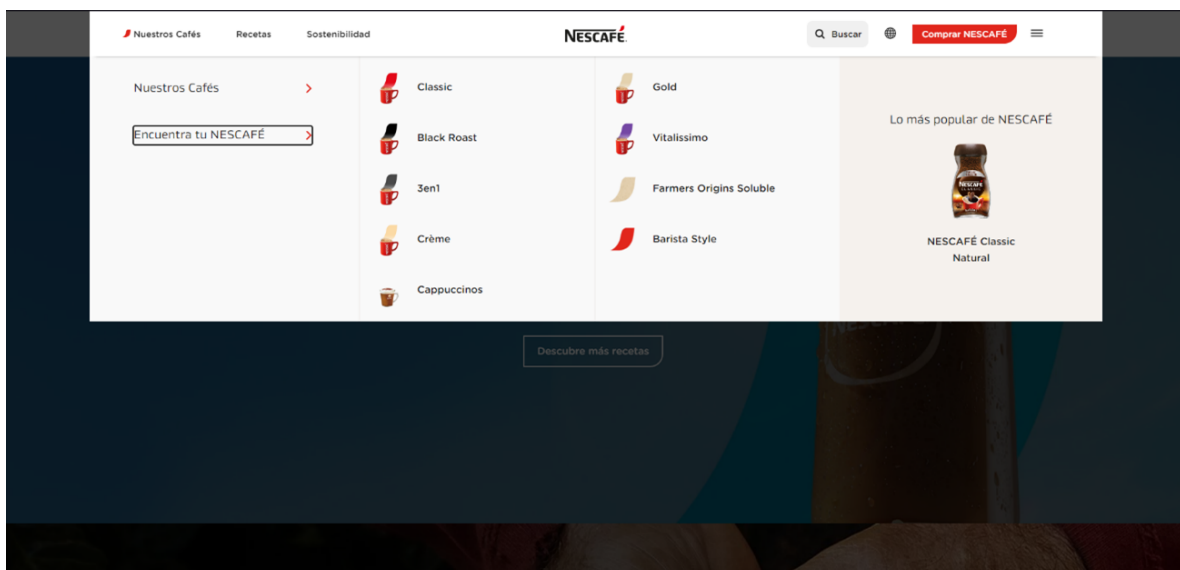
Nuestros Cafés Recetas Sostenibilidad

NESCAFÉ.

Buscar Comprar NESCAFÉ

Nuestros Cafés >

Encuentra tu NESCAFÉ >

Classic

Black Roast

3en1

Crème

Cappuccinos

Gold

Vitalissimo

Farmers Origins Soluble

Barista Style

Lo más popular de NESCAFÉ

NESCAFÉ Classic Natural

Descubre más recetas